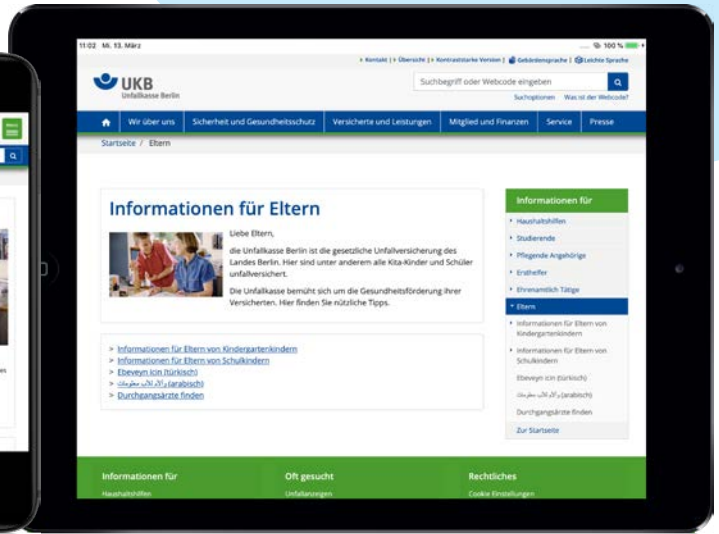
11:02 Mi. 13. März

100 %

Kontakt | Übersicht | Kontraststarke Version | Gebärdensprache | Leichte Sprache

UKB
Unfallkasse Berlin

Suchbegriff oder Webcode eingeben

Suchoptionen Was ist der Webcode?

Wir über uns | Sicherheit und Gesundheitsschutz | Versicherte und Leistungen | Mitglied und Finanzen | Service | Presse

Startseite / Eltern

Informationen für Eltern

Liebe Eltern,

die Unfallkasse Berlin ist die gesetzliche Unfallversicherung des Landes Berlin. Hier sind unter anderem alle Kita-Kinder und Schüler unfallversichert.

Die Unfallkasse bemüht sich um die Gesundheitsförderung ihrer Versicherten. Hier finden Sie nützliche Tipps.

> Informationen für Eltern von Kindergartenkindern
> Informationen für Eltern von Schulkindern
> Ebeveyn icin (türkisch)
> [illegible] (arabisch)
> Durchgangsärzte finden

Informationen für
Haushaltshilfen
Studierende
Pflegende Angehörige
Ersthelfer
Ehrenamtlich Tätige
Eltern
Informationen für Eltern von Kindergartenkindern
Informationen für Eltern von Schulkindern
Ebeveyn icin (türkisch)
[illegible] (arabisch)
Durchgangsärzte finden
Zur Startseite

Informationen für
Haushaltshilfen

Oft gesucht
Unfallanzeigen

Rechtliches
Cookie Einstellungen